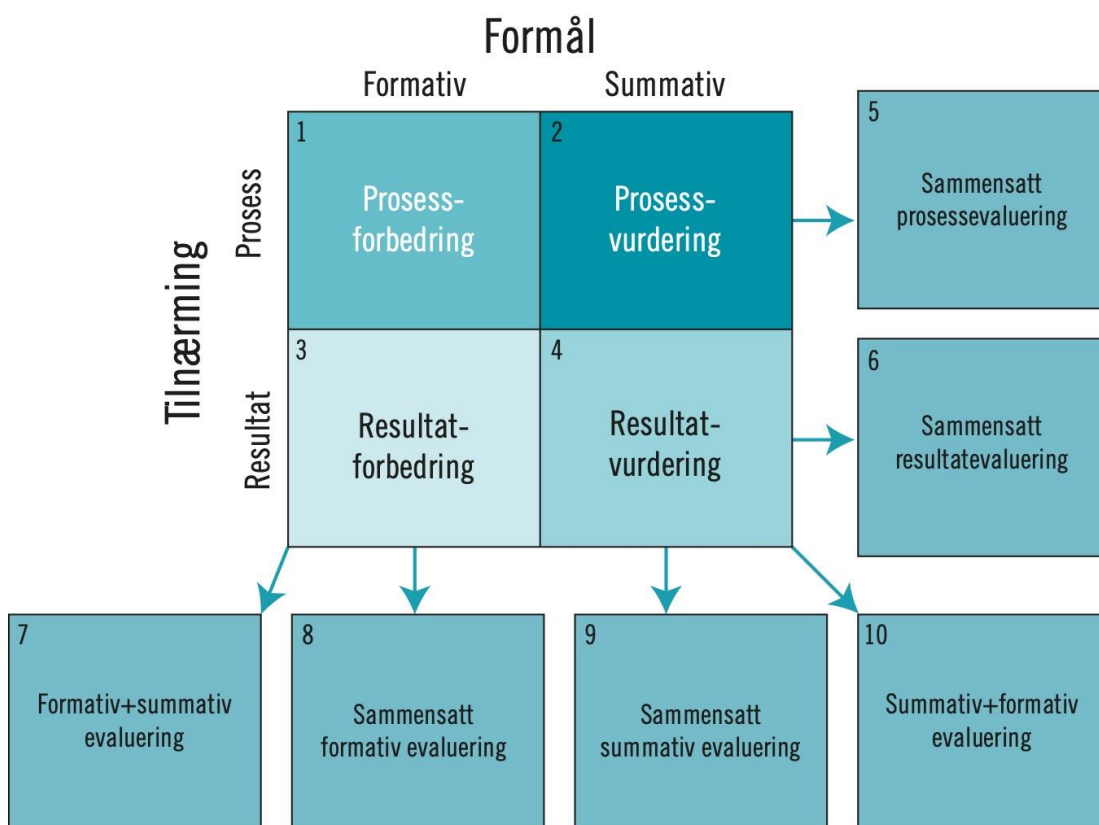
Formål

Formativ

Summativ

Tilnærming

Prosess

Resultat

1
Prosess-forbedring

2
Prosess-vurdering

5
Sammensatt prosessevaluering

3
Resultat-forbedring

4
Resultat-vurdering

6
Sammensatt resultatevaluering

7
Formativ+summativ evaluering

8
Sammensatt formativ evaluering

9
Sammensatt summativ evaluering

10
Summativ+formativ evaluering